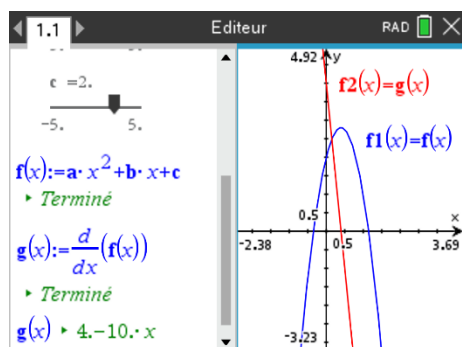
1.1
Editeur
RAD

c =2.

−5.
5.

$\mathbf{f}(x):=\mathbf{a}\cdot x^2+\mathbf{b}\cdot x+\mathbf{c}$
▸ Terminé

$\mathbf{g}(x):=\frac{d}{dx}(\mathbf{f}(x))$
▸ Terminé

$\mathbf{g}(x)$ ▸ $4.-10.\cdot x$

4.92
y
$\mathbf{f2}(x)=\mathbf{g}(x)$
$\mathbf{f1}(x)=\mathbf{f}(x)$
0.5
x
-2.38
0.5
3.69
-3.23